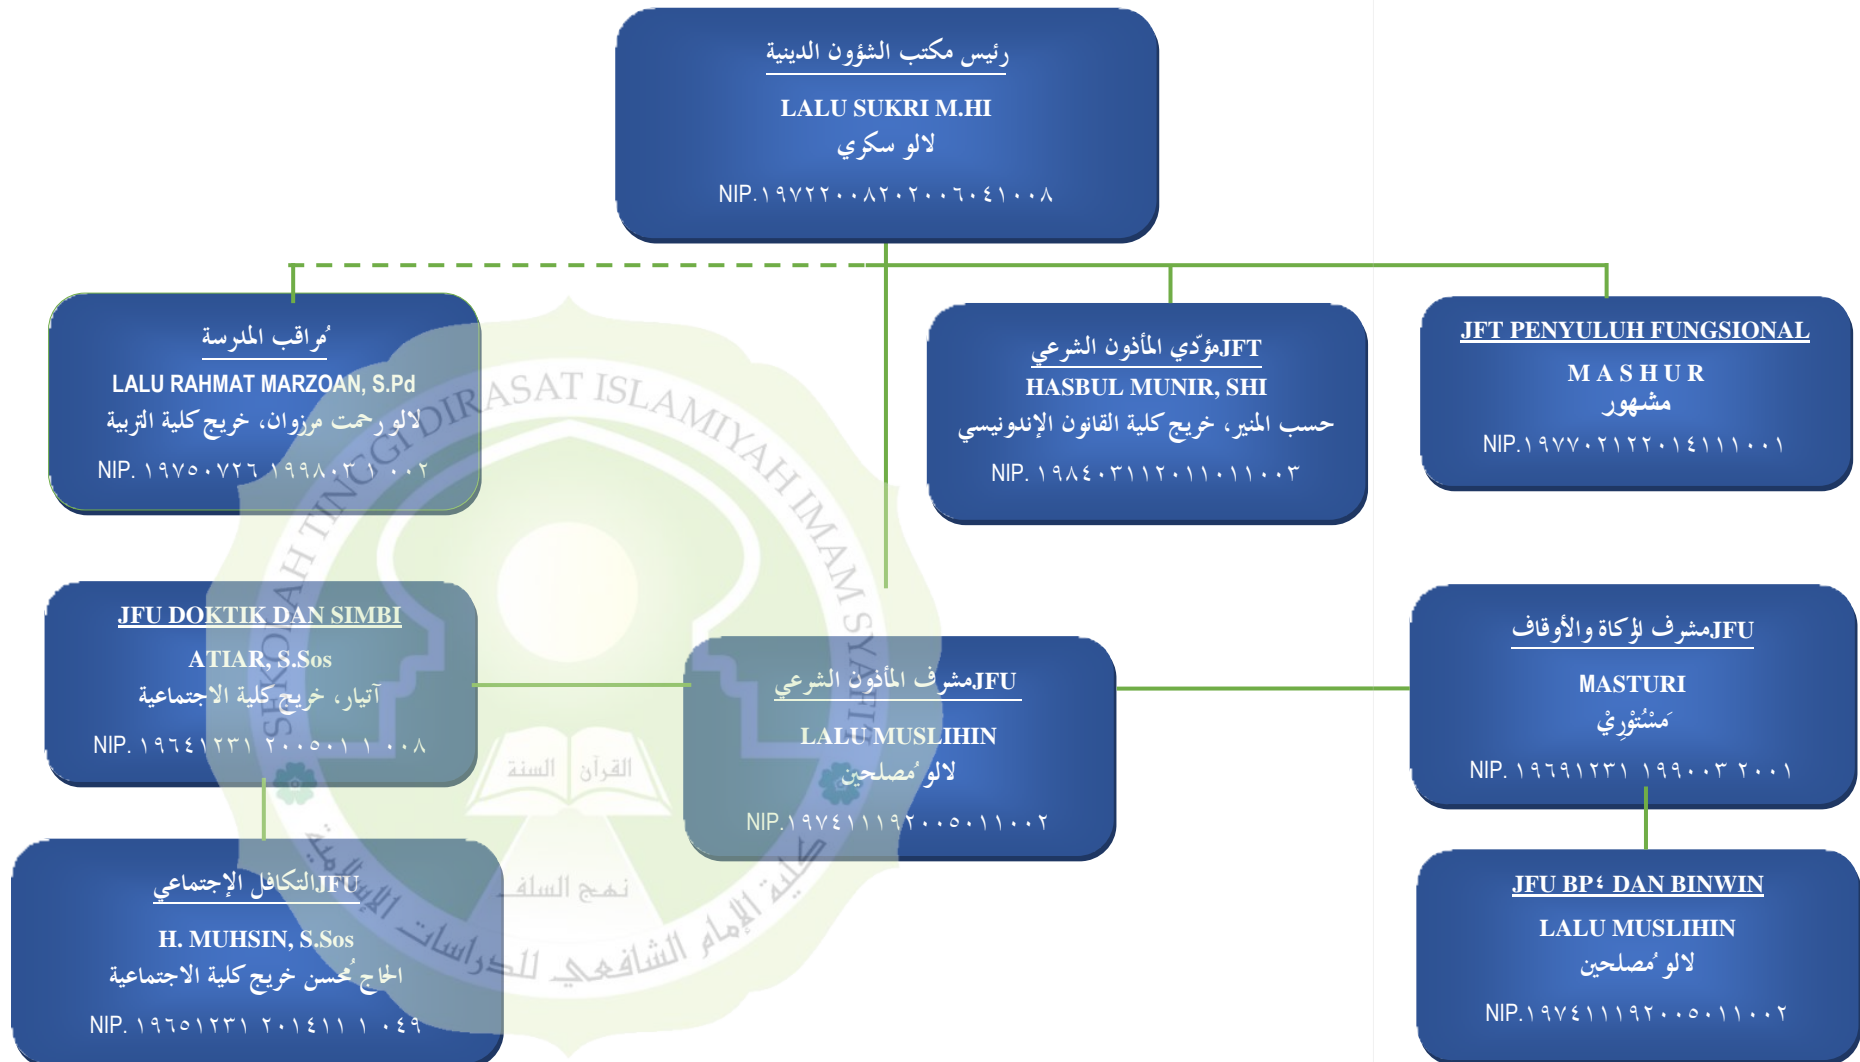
رئيس مكتب الشؤون الدينية
LALU SUKRI M.HI
لالو سكري
NIP.١٩٧٢٢٠٠٨٢٠٢٠٠٦٠٤١٠٠٨

مُراقب المدرسة
LALU RAHMAT MARZOAN, S.Pd
لالو رحمت مرزوان، خريج كلية التربية
NIP. ١٩٧٥٠٧٢٦ ١٩٩٨٠٣١ ٠٠٢

JFTمؤدّي المأذون الشرعي
HASBUL MUNIR, SHI
حسب المنير، خريج كلية القانون الإندونيسي
NIP. ١٩٨٤٠٣١١٢٠١١٠١١٠٠٣

JFT PENYULUH FUNGSIONAL
MASHUR
مشهور
NIP.١٩٧٧٠٢١٢٢٠١٤١١١٠٠١

JFU DOKTIK DAN SIMBI
ATIAR, S.Sos
آتيار، خريج كلية الاجتماعية
NIP. ١٩٦٤١٢٣١ ٢٠٠٥٠١ ١ ٠٠٨

JFUمشرف المأذون الشرعي
LALU MUSLIHIN
لالو مُصلحين
NIP.١٩٧٤١١١٩٢٠٠٥٠١١٠٠٢

JFUمشرف لزكاة والأوقاف
MASTURI
مَسْتُوري
NIP. ١٩٦٩١٢٣١ ١٩٩٠٠٣ ٢٠٠١

JFUالتكافل الإجتماعي
H. MUHSIN, S.Sos
الحاج مُحسن خريج كلية الاجتماعية
NIP. ١٩٦٥١٢٣١ ٢٠١٤١١ ١ ٠٤٩

JFU BP٤ DAN BINWIN
LALU MUSLIHIN
لالو مُصلحين
NIP.١٩٧٤١١١٩٢٠٠٥٠١١٠٠٢

SEKOLAH TINGGI DIRASAT ISLAMIYAH IMAM SYAFI'I
القرآن السنة
نهج السلف
كلية الإمام الشافعي للدراسات الإسلامية